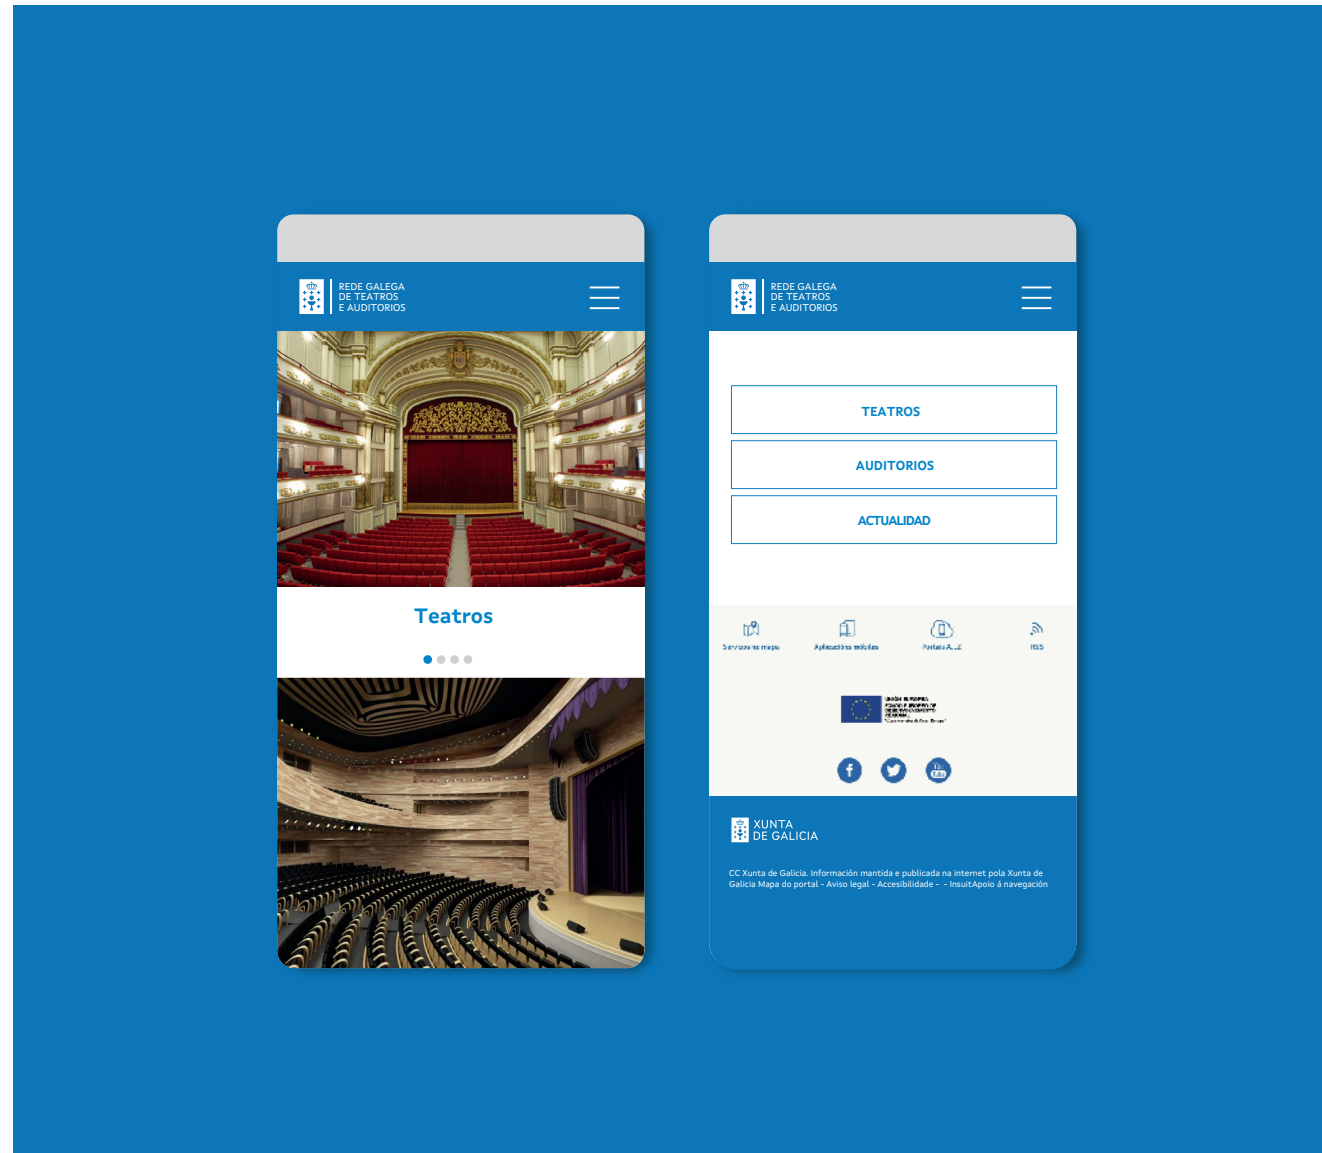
REDE GALEGA DE TEATROS E AUDITORIOS

Teatros

REDE GALEGA DE TEATROS E AUDITORIOS

TEATROS

AUDITORIOS

ACTUALIDAD

Servizos no mapa

Aplicacións móbiles

Portais A-Z

RSS

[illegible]

XUNTA DE GALICIA

CC Xunta de Galicia. Información mantida e publicada na internet pola Xunta de Galicia Mapa do portal - Aviso legal - Accesibilidade - - InsuitApoio á navegación